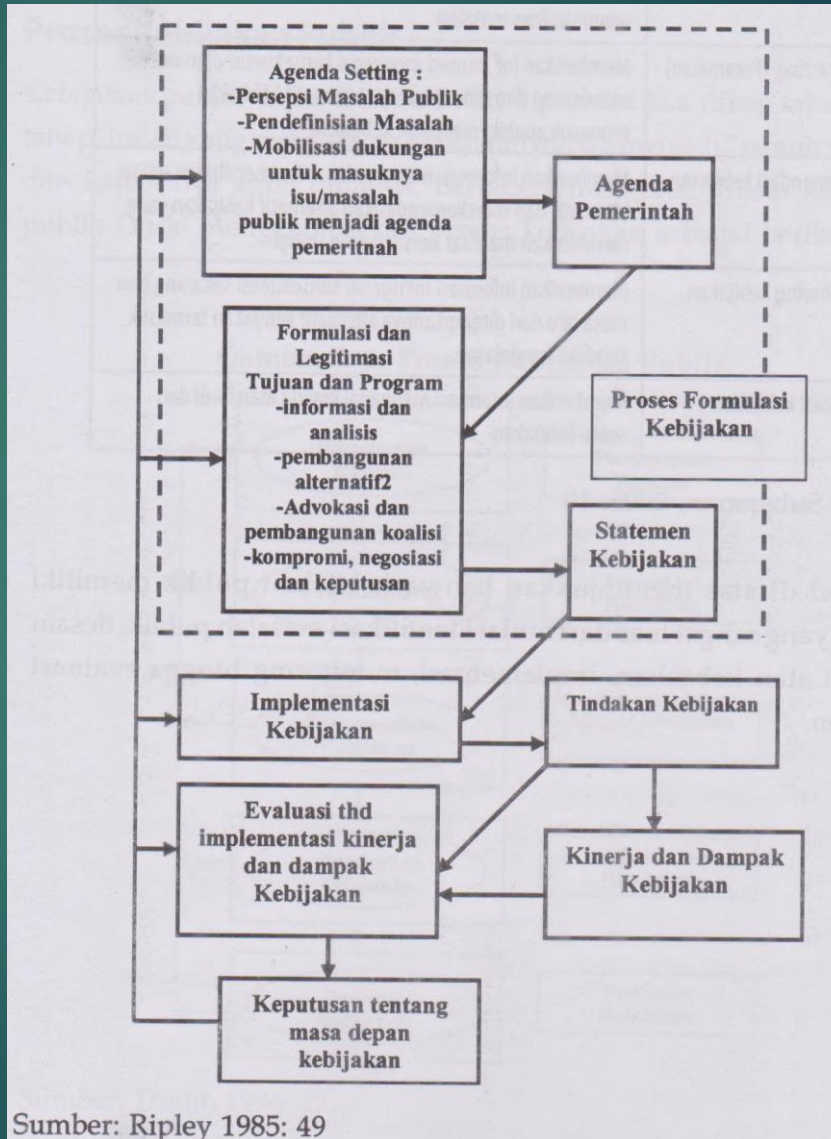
Agenda Setting :
-Persepsi Masalah Publik
-Pendefinisian Masalah
-Mobilisasi dukungan untuk masuknya isu/masalah publik menjadi agenda pemeritnah

Agenda Pemerintah

Formulasi dan Legitimasi Tujuan dan Program
-informasi dan analisis
-pembangunan alternatif2
-Advokasi dan pembangunan koalisi
-kompromi, negosiasi dan keputusan

Proses Formulasi Kebijakan

Statemen Kebijakan

Implementasi Kebijakan

Tindakan Kebijakan

Evaluasi thd implementasi kinerja dan dampak Kebijakan

Kinerja dan Dampak Kebijakan

Keputusan tentang masa depan kebijakan

Sumber: Ripley 1985: 49